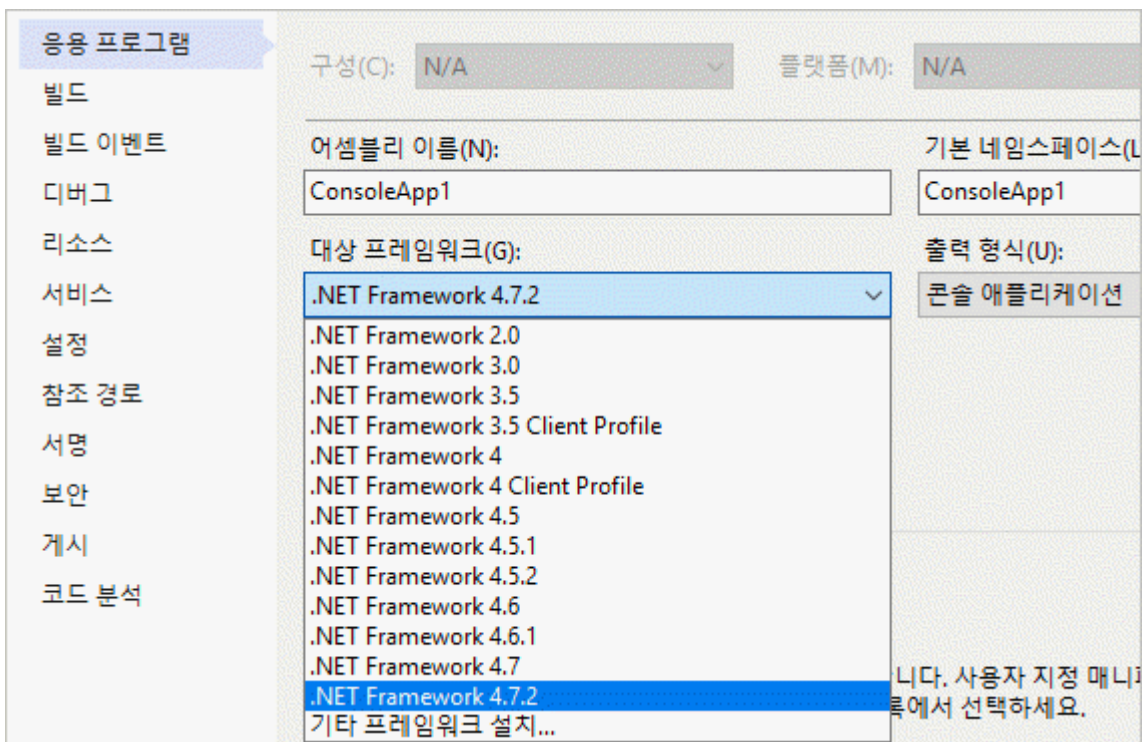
응용 프로그램
빌드
빌드 이벤트
디버그
리소스
서비스
설정
참조 경로
서명
보안
게시
코드 분석

구성(C): N/A
플랫폼(M): N/A

어셈블리 이름(N):
ConsoleApp1
기본 네임스페이스(L
ConsoleApp1

대상 프레임워크(G):
.NET Framework 4.7.2
출력 형식(U):
콘솔 애플리케이션

.NET Framework 2.0
.NET Framework 3.0
.NET Framework 3.5
.NET Framework 3.5 Client Profile
.NET Framework 4
.NET Framework 4 Client Profile
.NET Framework 4.5
.NET Framework 4.5.1
.NET Framework 4.5.2
.NET Framework 4.6
.NET Framework 4.6.1
.NET Framework 4.7
.NET Framework 4.7.2
기타 프레임워크 설치...

니다. 사용자 지정 매니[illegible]
록에서 선택하세요.